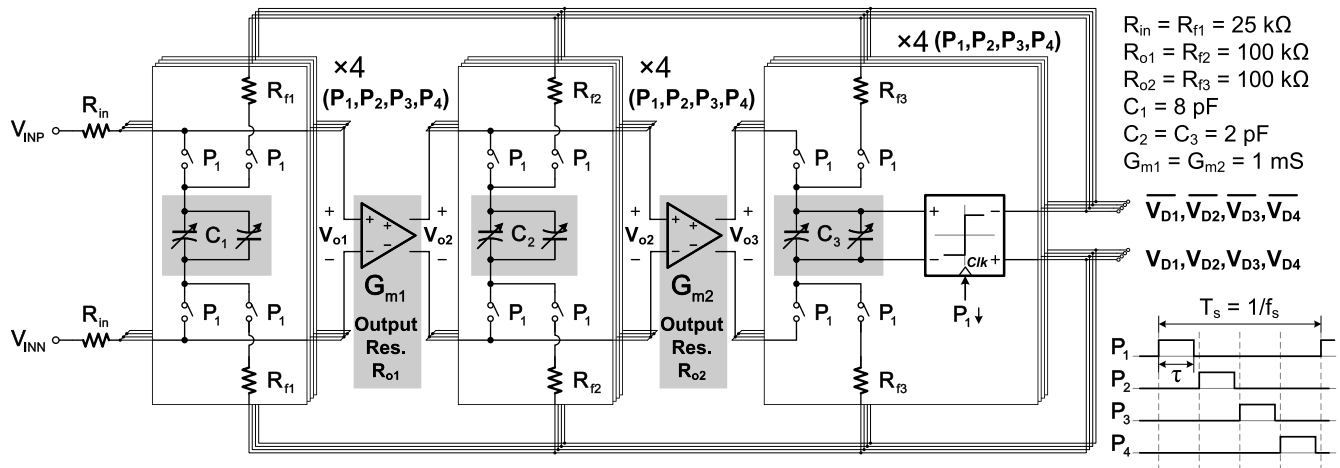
$R_{in} = R_{f1} = 25\ k\Omega$
$R_{o1} = R_{f2} = 100\ k\Omega$
$R_{o2} = R_{f3} = 100\ k\Omega$
$C_1 = 8\ pF$
$C_2 = C_3 = 2\ pF$
$G_{m1} = G_{m2} = 1\ mS$

×4 ($P_1$,$P_2$,$P_3$,$P_4$)

×4 ($P_1$,$P_2$,$P_3$,$P_4$)

×4 ($P_1$,$P_2$,$P_3$,$P_4$)

$V_{INP}$ $R_{in}$ $R_{f1}$ $P_1$ $P_1$ $C_1$ $P_1$ $P_1$ $R_{in}$ $V_{INN}$ $R_{f1}$

+ $V_{o1}$ − + − $G_{m1}$ + $V_{o2}$ −

Output Res. $R_{o1}$

$R_{f2}$ $P_1$ $P_1$ $C_2$ $P_1$ $P_1$ $R_{f2}$

+ $V_{o2}$ − + − $G_{m2}$ + $V_{o3}$ −

Output Res. $R_{o2}$

$R_{f3}$ $P_1$ $P_1$ $C_3$ $P_1$ $P_1$ $R_{f3}$

+ − − + Clk $P_1$↓

$\overline{V_{D1}},\overline{V_{D2}},\overline{V_{D3}},\overline{V_{D4}}$

$V_{D1},V_{D2},V_{D3},V_{D4}$

$T_s = 1/f_s$
$P_1$ $\tau$
$P_2$
$P_3$
$P_4$